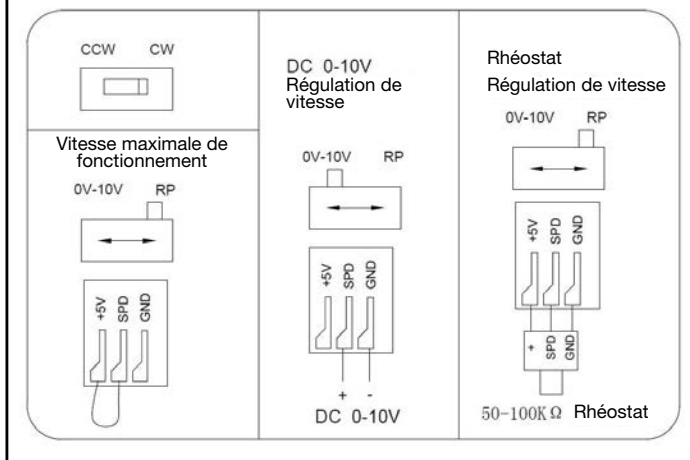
CCW CW

Vitesse maximale de fonctionnement

0V-10V RP

+5V SPD GND

DC 0-10V
Régulation de vitesse

0V-10V RP

+5V SPD GND

+ -

DC 0-10V

Rhéostat

Régulation de vitesse

0V-10V RP

+5V SPD GND

+ SPD GND

50-100K$\Omega$ Rhéostat